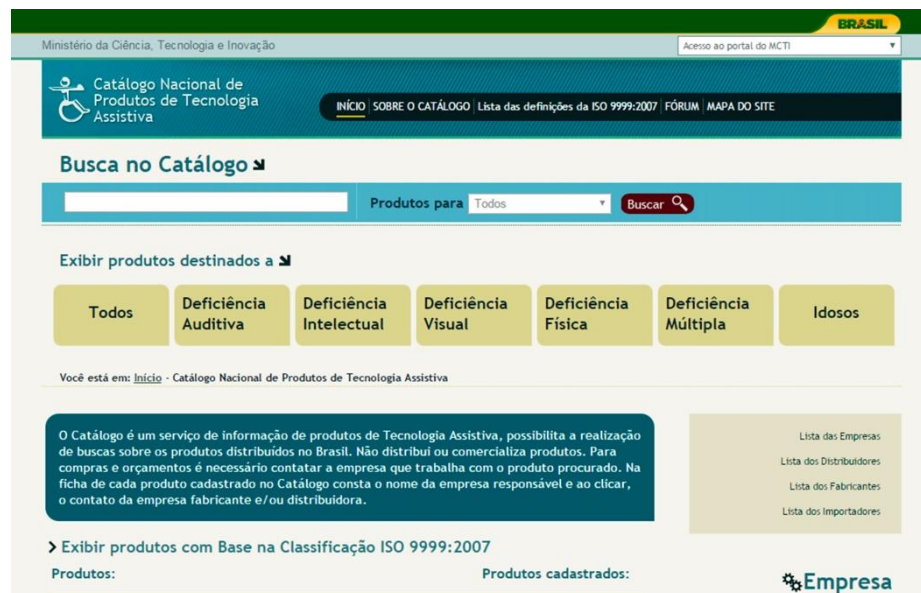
BRASIL

Ministério da Ciência, Tecnologia e Inovação

Acesso ao portal do MCTI

Catálogo Nacional de Produtos de Tecnologia Assistiva

INÍCIO | SOBRE O CATÁLOGO | Lista das definições da ISO 9999:2007 | FÓRUM | MAPA DO SITE

Busca no Catálogo

Produtos para Todos

Buscar

Exibir produtos destinados a

| Todos | Deficiência Auditiva | Deficiência Intelectual | Deficiência Visual | Deficiência Física | Deficiência Múltipla | Idosos |
|---|---|---|---|---|---|---|

Você está em: Início - Catálogo Nacional de Produtos de Tecnologia Assistiva

O Catálogo é um serviço de informação de produtos de Tecnologia Assistiva, possibilita a realização de buscas sobre os produtos distribuídos no Brasil. Não distribui ou comercializa produtos. Para compras e orçamentos é necessário contatar a empresa que trabalha com o produto procurado. Na ficha de cada produto cadastrado no Catálogo consta o nome da empresa responsável e ao clicar, o contato da empresa fabricante e/ou distribuidora.

Lista das Empresas
Lista dos Distribuidores
Lista dos Fabricantes
Lista dos Importadores

> Exibir produtos com Base na Classificação ISO 9999:2007

Produtos:

Produtos cadastrados:

Empresa